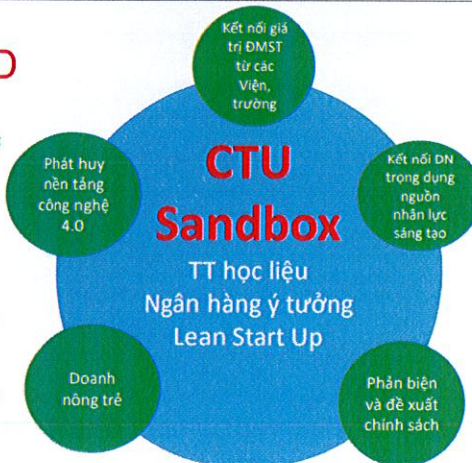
D

Kết nối giá trị ĐMST từ các Viện, trường

Phát huy nền tảng công nghệ 4.0

CTU Sandbox

Kết nối DN trọng dụng nguồn nhân lực sáng tạo

TT học liệu
Ngân hàng ý tưởng
Lean Start Up

Doanh nông trẻ

Phản biện và đề xuất chính sách